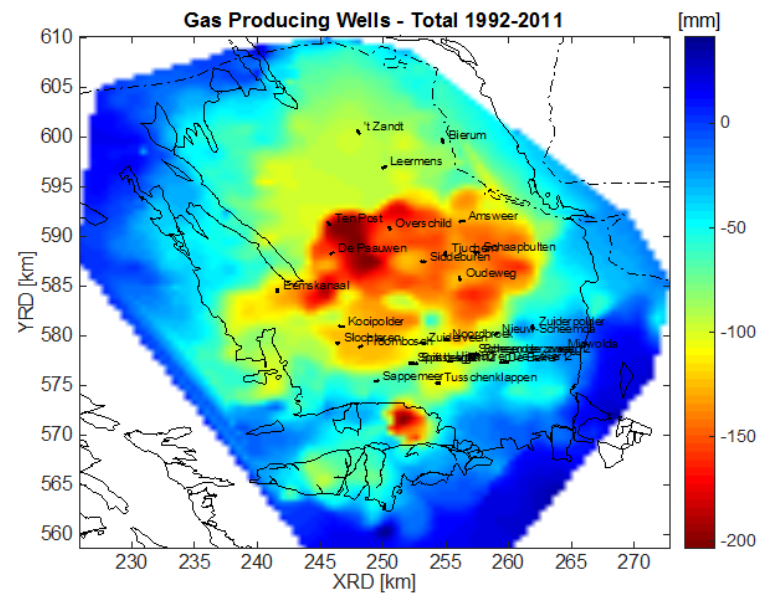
Gas Producing Wells - Total 1992-2011

[mm]

610
605
600
595
590
585
580
575
570
565
560

YRD [km]

230 235 240 245 250 255 260 265 270

XRD [km]

0
-50
-100
-150
-200

't Zandt
Bierum
Leermens
Ten Post
Overschild
Amsweer
De Paauwen
Tjuchem
Schaapbulten
Siddeburen
Oudeweg
Eemskanaal
Kooipolder
Zuiderpolder
Nieuw Scheemda
Slochteren
Froombosch
Zuiderveen
Noordbroek
Midwolda
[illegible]
Sappemeer
Tusschenklappen